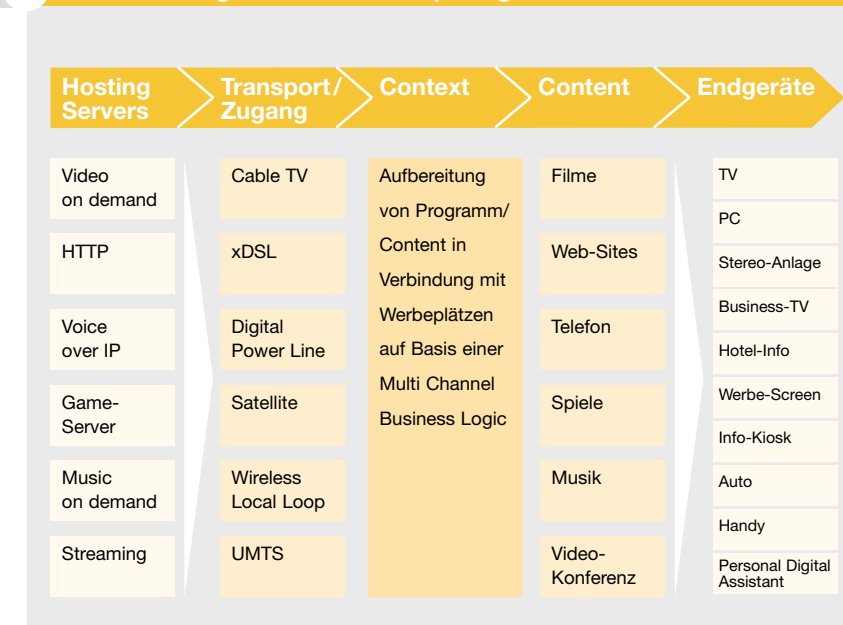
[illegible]

Hosting Servers

Transport/ Zugang

Context

Content

Endgeräte

Video on demand

HTTP

Voice over IP

Game-Server

Music on demand

Streaming

Cable TV

xDSL

Digital Power Line

Satellite

Wireless Local Loop

UMTS

Aufbereitung von Programm/ Content in Verbindung mit Werbeplätzen auf Basis einer Multi Channel Business Logic

Filme

Web-Sites

Telefon

Spiele

Musik

Video-Konferenz

TV

PC

Stereo-Anlage

Business-TV

Hotel-Info

Werbe-Screen

Info-Kiosk

Auto

Handy

Personal Digital Assistant